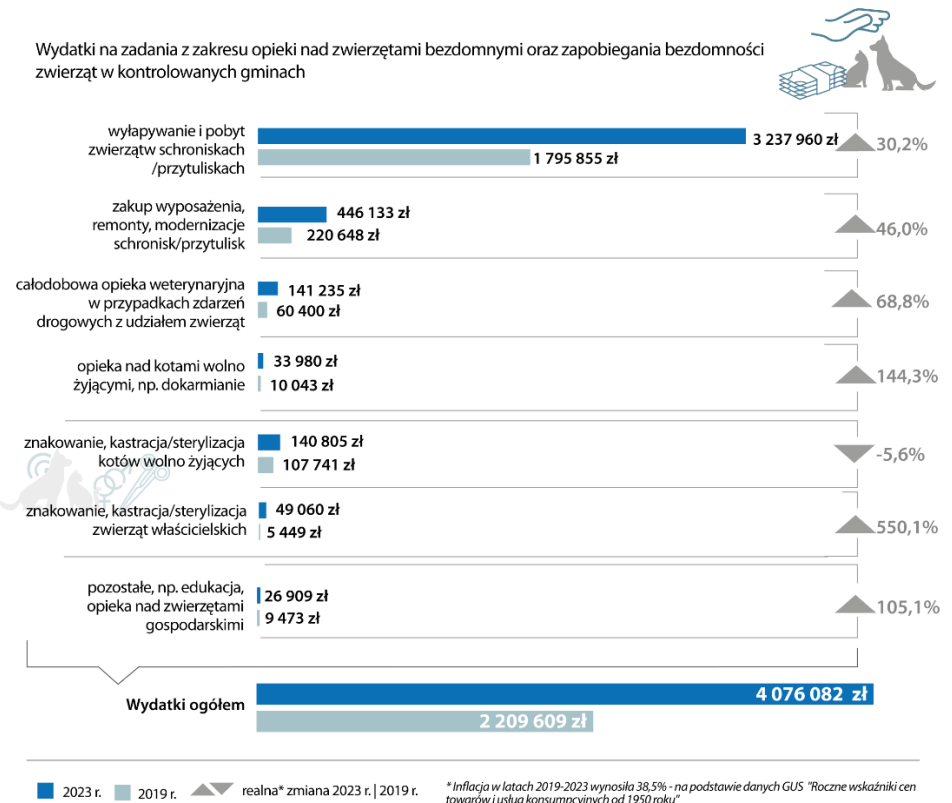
Wydatki na zadania z zakresu opieki nad zwierzętami bezdomnymi oraz zapobiegania bezdomności zwierząt w kontrolowanych gminach

wyłapywanie i pobyt zwierzątw schroniskach /przytuliskach
3 237 960 zł
1 795 855 zł
30,2%

zakup wyposażenia, remonty, modernizacje schronisk/przytulisk
446 133 zł
220 648 zł
46,0%

całodobowa opieka weterynaryjna w przypadkach zdarzeń drogowych z udziałem zwierząt
141 235 zł
60 400 zł
68,8%

opieka nad kotami wolno żyjącymi, np. dokarmianie
33 980 zł
10 043 zł
144,3%

znakowanie, kastracja/sterylizacja kotów wolno żyjących
140 805 zł
107 741 zł
-5,6%

znakowanie, kastracja/sterylizacja zwierząt właścicielskich
49 060 zł
5 449 zł
550,1%

pozostałe, np. edukacja, opieka nad zwierzętami gospodarskimi
26 909 zł
9 473 zł
105,1%

Wydatki ogółem
4 076 082 zł
2 209 609 zł

2023 r. 2019 r. realna* zmiana 2023 r. | 2019 r.

* Inflacja w latach 2019-2023 wynosiła 38,5% - na podstawie danych GUS "Roczne wskaźniki cen towarów i usług konsumpcyjnych od 1950 roku"